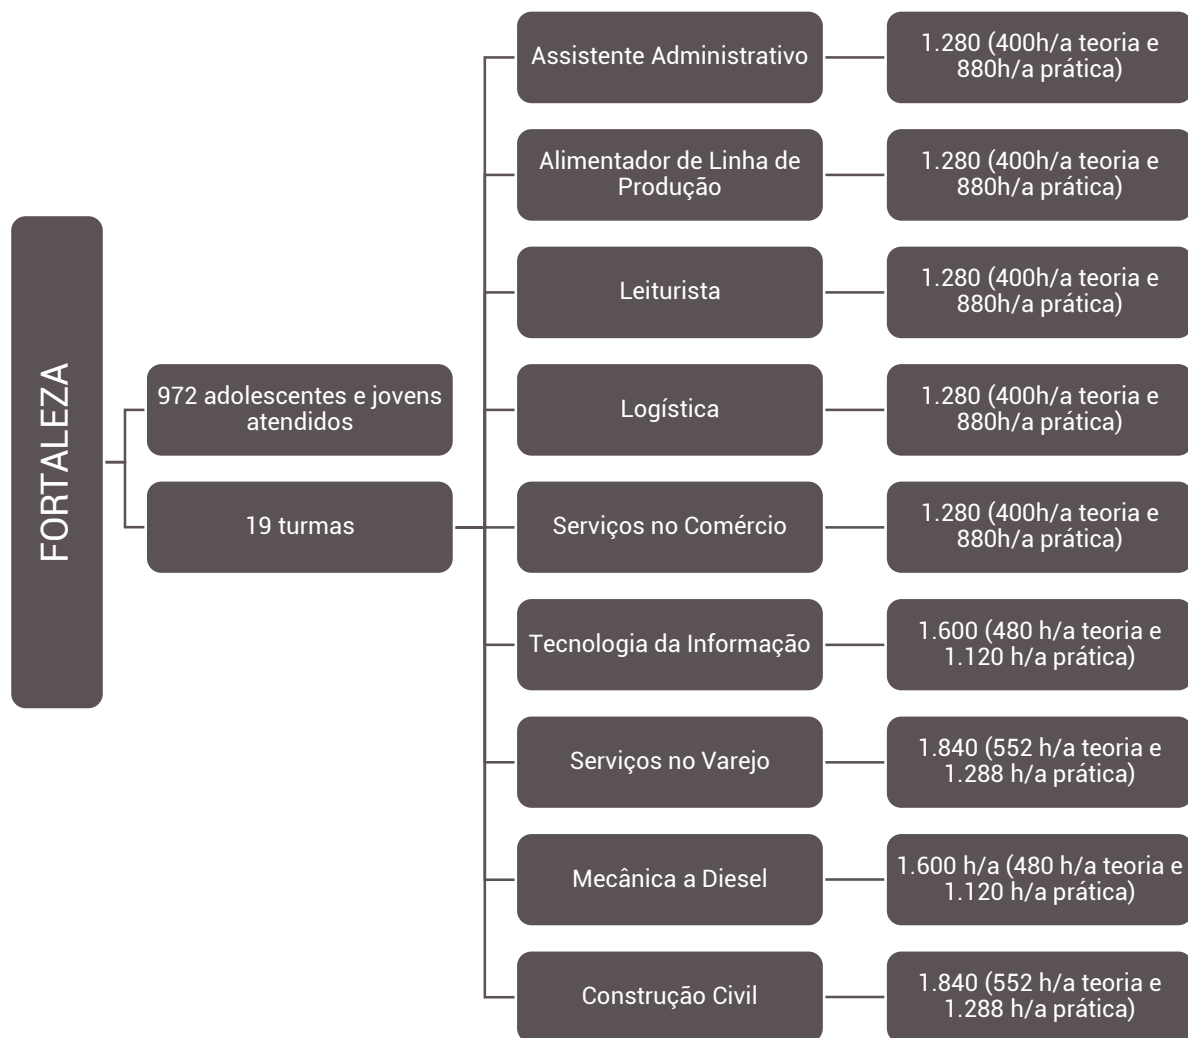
FORTALEZA

972 adolescentes e jovens atendidos

19 turmas

Assistente Administrativo

1.280 (400h/a teoria e 880h/a prática)

Alimentador de Linha de Produção

1.280 (400h/a teoria e 880h/a prática)

Leiturista

1.280 (400h/a teoria e 880h/a prática)

Logística

1.280 (400h/a teoria e 880h/a prática)

Serviços no Comércio

1.280 (400h/a teoria e 880h/a prática)

Tecnologia da Informação

1.600 (480 h/a teoria e 1.120 h/a prática)

Serviços no Varejo

1.840 (552 h/a teoria e 1.288 h/a prática)

Mecânica a Diesel

1.600 h/a (480 h/a teoria e 1.120 h/a prática)

Construção Civil

1.840 (552 h/a teoria e 1.288 h/a prática)